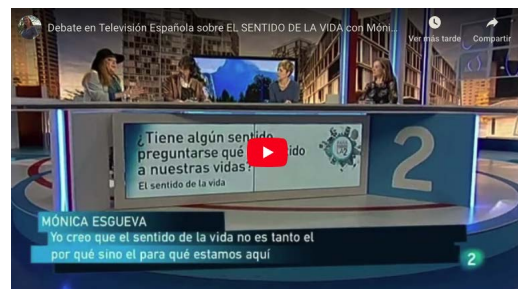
Debate en Televisión Española sobre EL SENTIDO DE LA VIDA con Móni...

Ver más tarde

Compartir

¿Tiene algún sentido preguntarse qué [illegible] ido a nuestras vidas?

El sentido de la vida

2

MÓNICA ESGUEVA

Yo creo que el sentido de la vida no es tanto el por qué sino el para qué estamos aquí

2